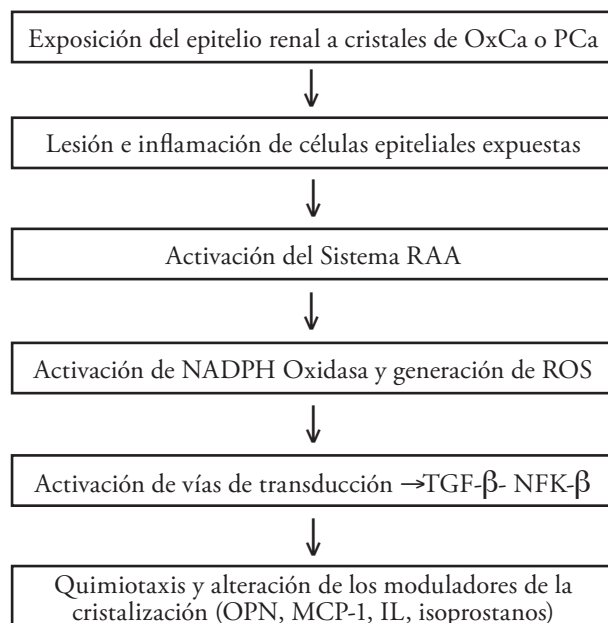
Exposición del epitelio renal a cristales de OxCa o PCa

Lesión e inflamación de células epiteliales expuestas

Activación del Sistema RAA

Activación de NADPH Oxidasa y generación de ROS

Activación de vías de transducción →TGF-β- NFK-β

Quimiotaxis y alteración de los moduladores de la cristalización (OPN, MCP-1, IL, isoprostanos)